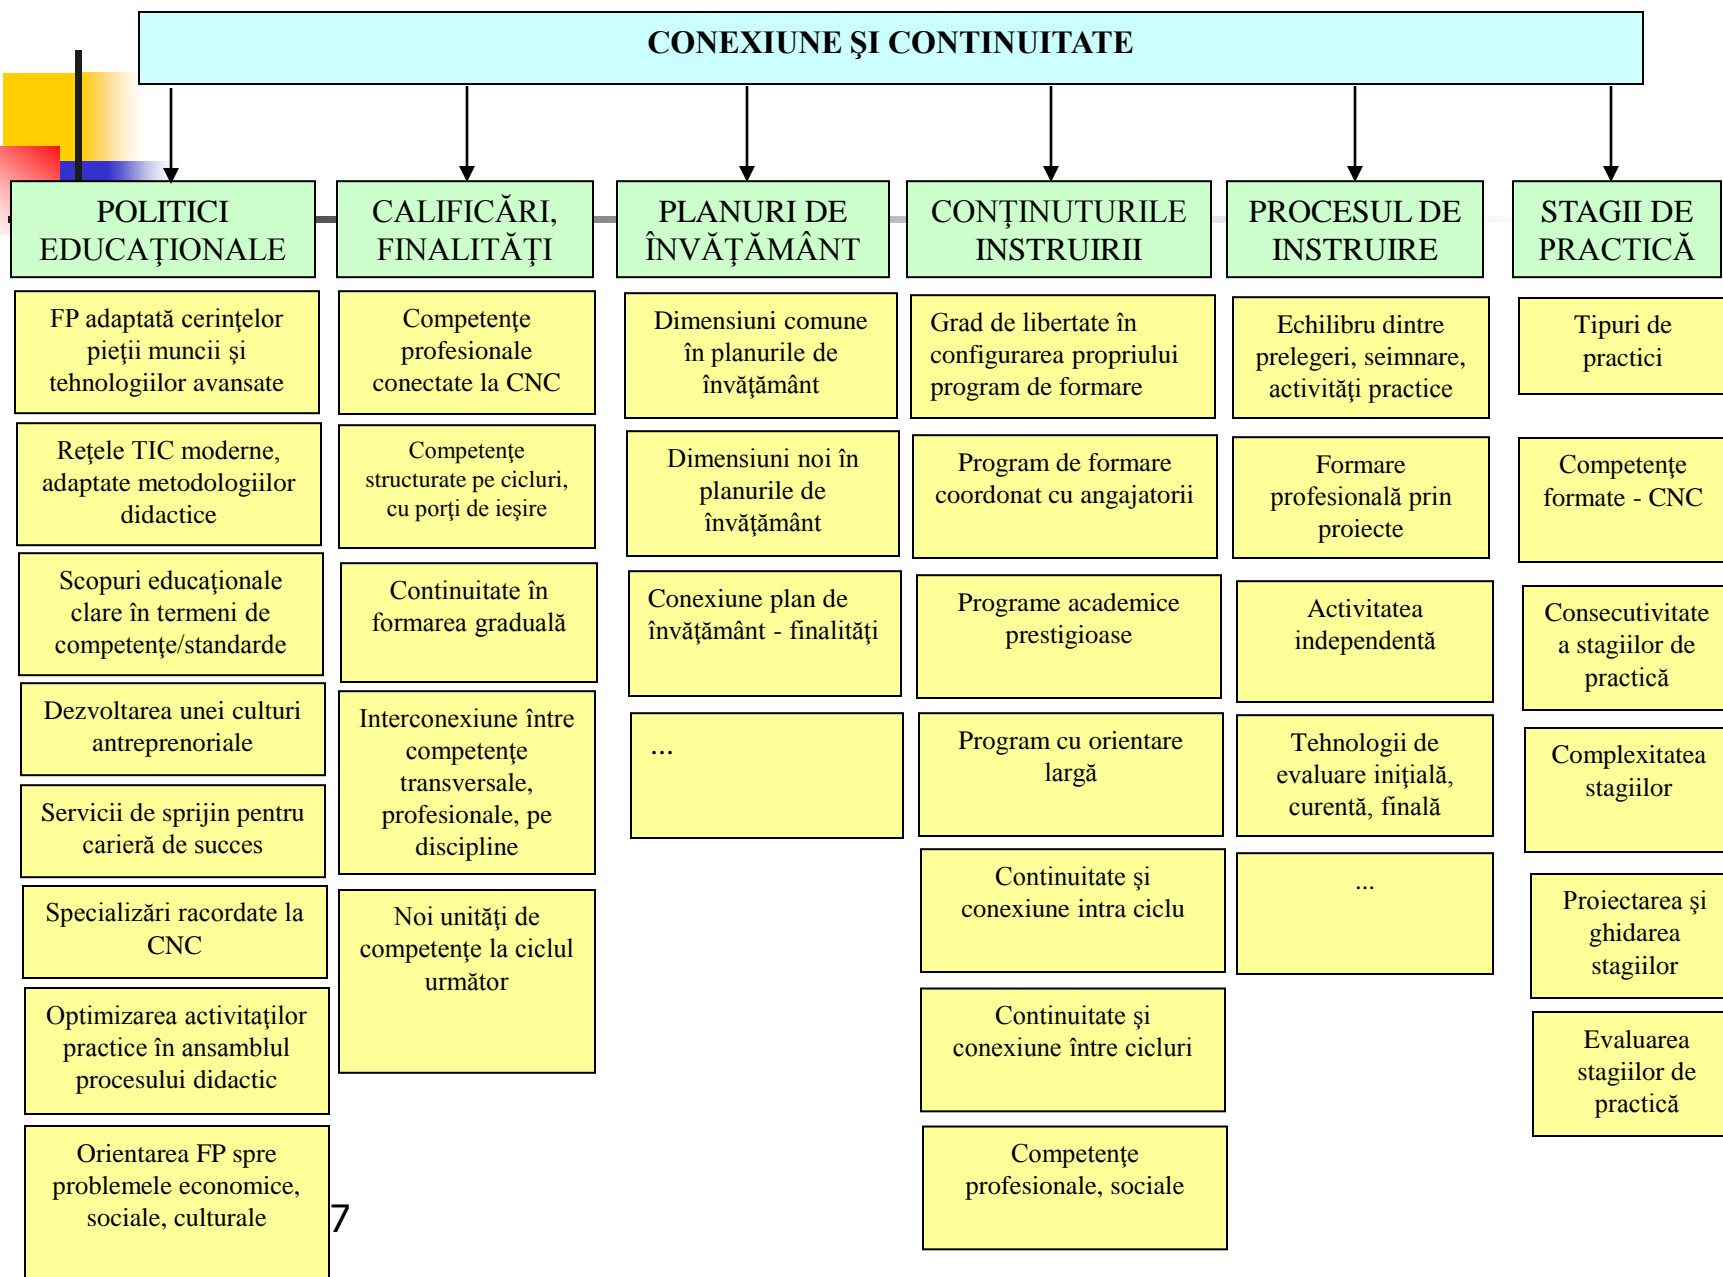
CONEXIUNE ŞI CONTINUITATE

POLITICI EDUCAŢIONALE

FP adaptată cerinţelor pieţii muncii şi tehnologiilor avansate

Reţele TIC moderne, adaptate metodologiilor didactice

Scopuri educaţionale clare în termeni de competenţe/standarde

Dezvoltarea unei culturi antreprenoriale

Servicii de sprijin pentru carieră de succes

Specializări racordate la CNC

Optimizarea activitaţilor practice în ansamblul procesului didactic

Orientarea FP spre problemele economice, sociale, culturale

CALIFICĂRI, FINALITĂŢI

Competenţe profesionale conectate la CNC

Competenţe structurate pe cicluri, cu porţi de ieşire

Continuitate în formarea graduală

Interconexiune între competenţe transversale, profesionale, pe discipline

Noi unităţi de competenţe la ciclul următor

PLANURI DE ÎNVĂŢĂMÂNT

Dimensiuni comune în planurile de învăţământ

Dimensiuni noi în planurile de învăţământ

Conexiune plan de învăţământ - finalităţi

...

CONŢINUTURILE INSTRUIRII

Grad de libertate în configurarea propriului program de formare

Program de formare coordonat cu angajatorii

Programe academice prestigioase

Program cu orientare largă

Continuitate şi conexiune intra ciclu

Continuitate şi conexiune între cicluri

Competenţe profesionale, sociale

PROCESUL DE INSTRUIRE

Echilibru dintre prelegeri, seimnare, activităţi practice

Formare profesională prin proiecte

Activitatea independentă

Tehnologii de evaluare iniţială, curentă, finală

...

STAGII DE PRACTICĂ

Tipuri de practici

Competenţe formate - CNC

Consecutivitate a stagiilor de practică

Complexitatea stagiilor

Proiectarea şi ghidarea stagiilor

Evaluarea stagiilor de practică

7